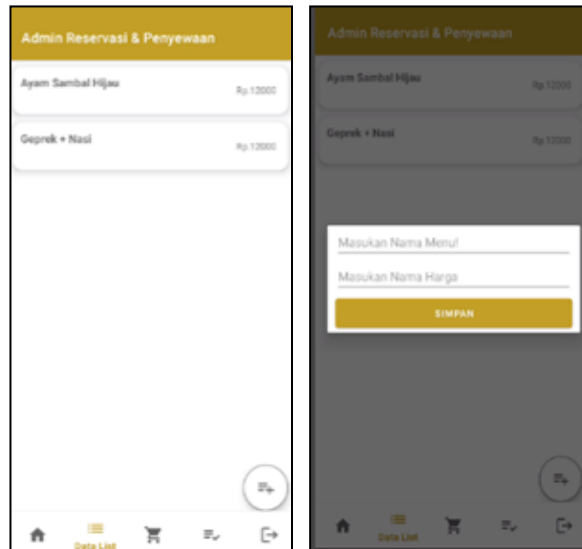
Admin Reservasi & Penyewaan

Ayam Sambal Hijau
Rp.12000

Geprek + Nasi
Rp.12000

Data List

Admin Reservasi & Penyewaan

Ayam Sambal Hijau
Rp.12000

Geprek + Nasi
Rp.12000

Masukan Nama Menu!

Masukan Nama Harga

SIMPAN

Data List